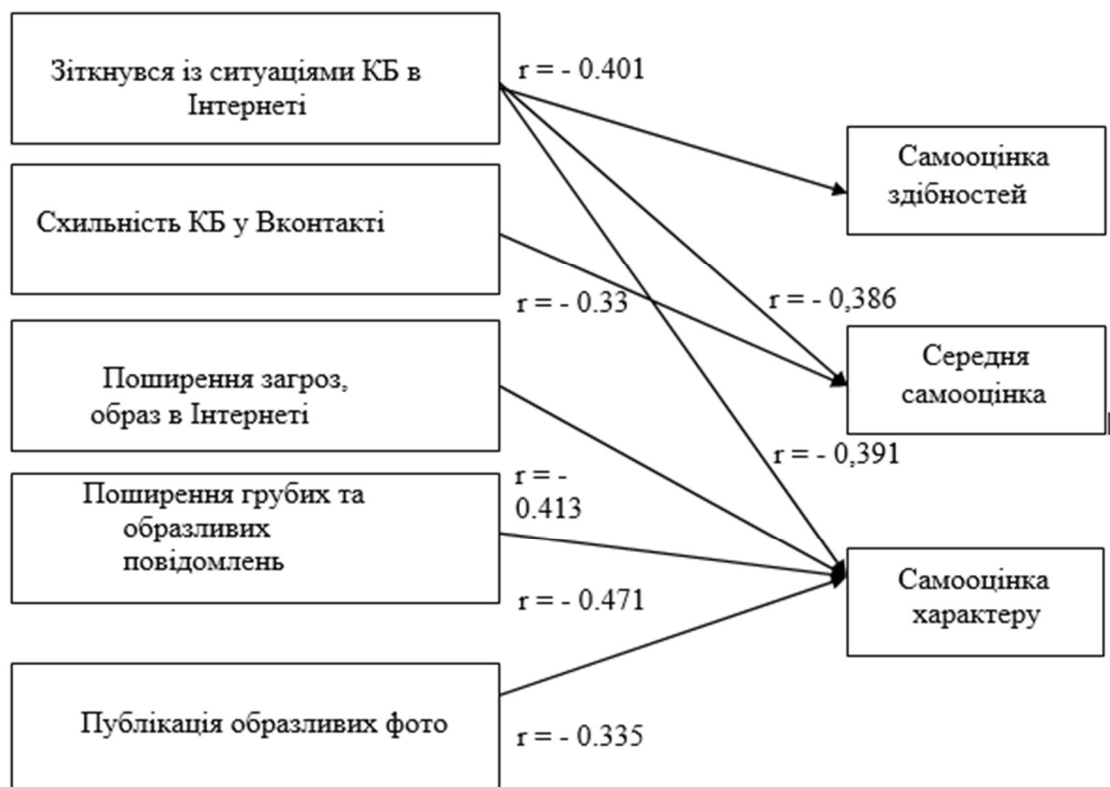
Зіткнувся із ситуаціями КБ в Інтернеті

r = - 0.401

Самооцінка здібностей

Схильність КБ у Вконтакті

r = - 0.33

r = - 0,386

Середня самооцінка

Поширення загроз, образ в Інтернеті

r = - 0,391

Поширення грубих та образливих повідомлень

r = - 0.413

Самооцінка характеру

r = - 0.471

Публікація образливих фото

r = - 0.335